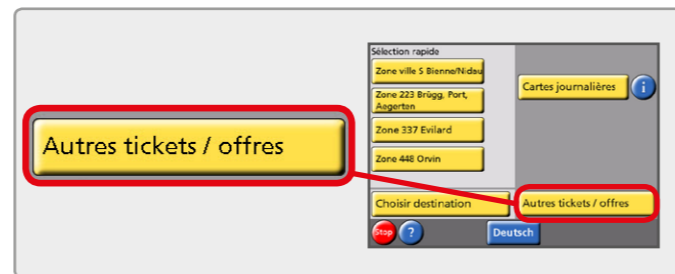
Autres tickets / offres

Sélection rapide

Zone ville 5 Bienne/Nidau

Zone 223 Brügg, Port, Aegerten

Zone 337 Evilard

Zone 448 Orvin

Cartes journalières

i

Choisir destination

Autres tickets / offres

Stop

?

Deutsch